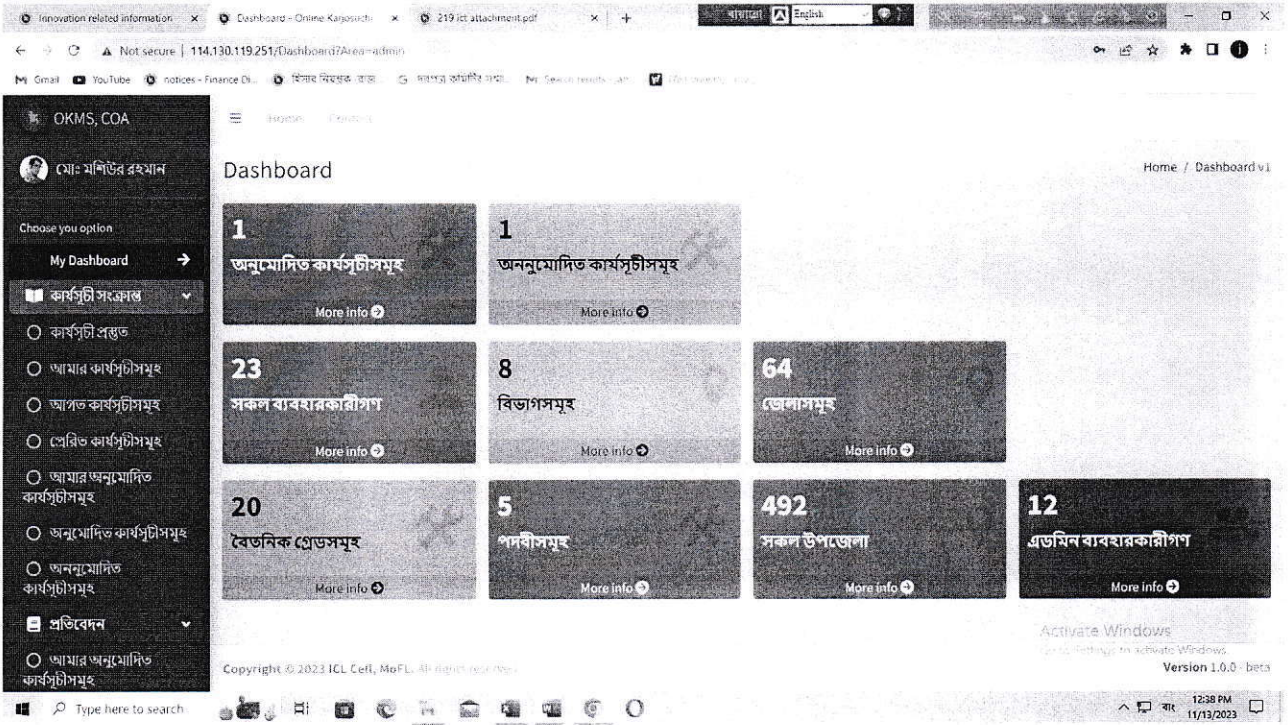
Innovation related information × Dashboard - Online Karjosuchi × 219 ict attachment.pdf × +

বাংলা English

Not secure | 114.130.119.251/Dashboard?Area=admin

Gmail YouTube notices - Finance Di... হিসাব নিয়ন্ত্রক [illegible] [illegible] Search results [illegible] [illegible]

OKMS, COA

Home Contact

মোঃ মশিউর রহমান

Choose you option

My Dashboard

কার্যসূচী সংক্রান্ত

কার্যসূচী প্রস্তুত

আমার কার্যসূচীসমূহ

আগত কার্যসূচীসমূহ

প্রেরিত কার্যসূচীসমূহ

আমার অনুমোদিত কার্যসূচীসমূহ

অনুমোদিত কার্যসূচীসমূহ

অননুমোদিত কার্যসূচীসমূহ

প্রতিবেদন

আমার অনুমোদিত কার্যসূচীসমূহ

Dashboard

Home / Dashboard v1

1
অনুমোদিত কার্যসূচীসমূহ
More info

1
অননুমোদিত কার্যসূচীসমূহ
More info

23
সকল ব্যবহারকারীগণ
More info

8
বিভাগসমূহ
More info

64
জেলাসমূহ
More info

20
বৈতনিক গ্রেডসমূহ
More info

5
পদবীসমূহ
More info

492
সকল উপজেলা
More info

12
এডমিন ব্যবহারকারীগণ
More info

Activate Windows
Go to Settings to activate Windows.

Copyright © 2023 ICL Cell, MoFL. All rights reserved.

Version 1.0.0 - beta

Type here to search

বাং 12:38 PM 11/13/2023